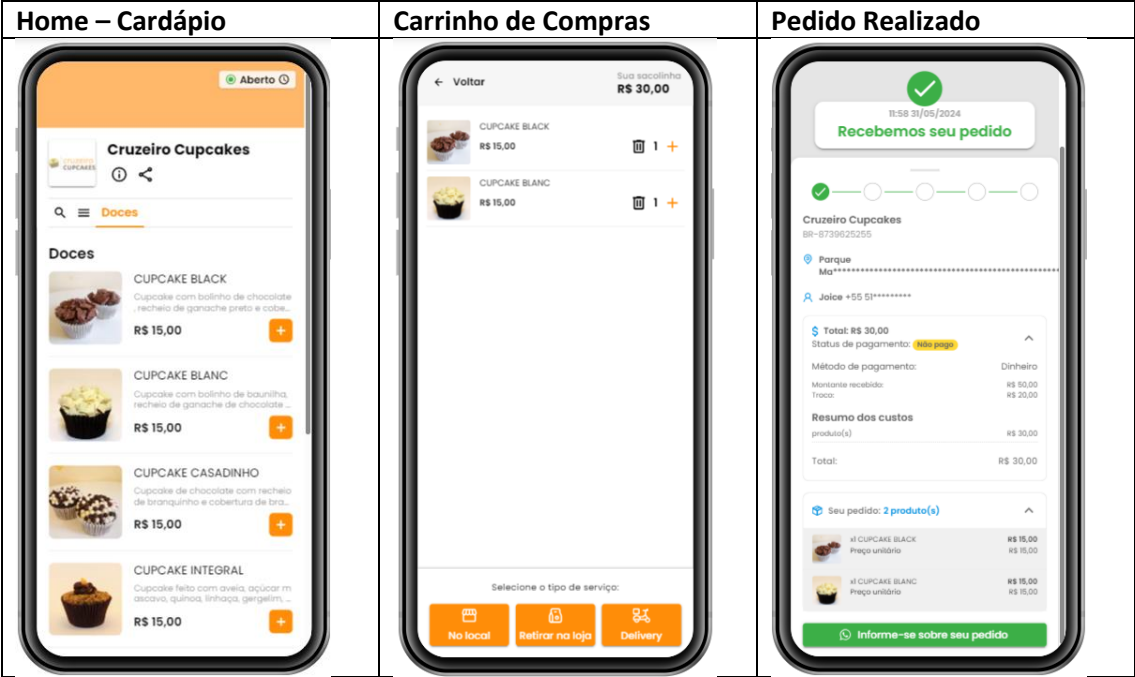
| Home – Cardápio | Carrinho de Compras | Pedido Realizado |
|---|---|---|

Aberto

CRUZEIRO CUPCAKES

Cruzeiro Cupcakes

Doces

Doces

CUPCAKE BLACK
Cupcake com bolinho de chocolate , recheio de ganache preto e cobe...
R$ 15,00
+

CUPCAKE BLANC
Cupcake com bolinho de baunilha, recheio de ganache de chocolate ...
R$ 15,00
+

CUPCAKE CASADINHO
Cupcake de chocolate com recheio de branquinho e cobertura de bra...
R$ 15,00
+

CUPCAKE INTEGRAL
Cupcake feito com aveia, açúcar m ascavo, quinoa, linhaça, gergelim, ...
R$ 15,00
+

← Voltar
Sua sacolinha
R$ 30,00

CUPCAKE BLACK
R$ 15,00
1 +

CUPCAKE BLANC
R$ 15,00
1 +

Selecione o tipo de serviço:
No local
Retirar na loja
Delivery

11:58 31/05/2024
Recebemos seu pedido

Cruzeiro Cupcakes
BR-8739625255

Parque Ma*********************************************

Joice +55 51*********

Total: R$ 30,00
Status de pagamento: Não pago

Método de pagamento: Dinheiro
Montante recebido: R$ 50,00
Troco: R$ 20,00

Resumo dos custos
produto(s) R$ 30,00

Total: R$ 30,00

Seu pedido: 2 produto(s)

x1 CUPCAKE BLACK R$ 15,00
Preço unitário R$ 15,00

x1 CUPCAKE BLANC R$ 15,00
Preço unitário R$ 15,00

Informe-se sobre seu pedido